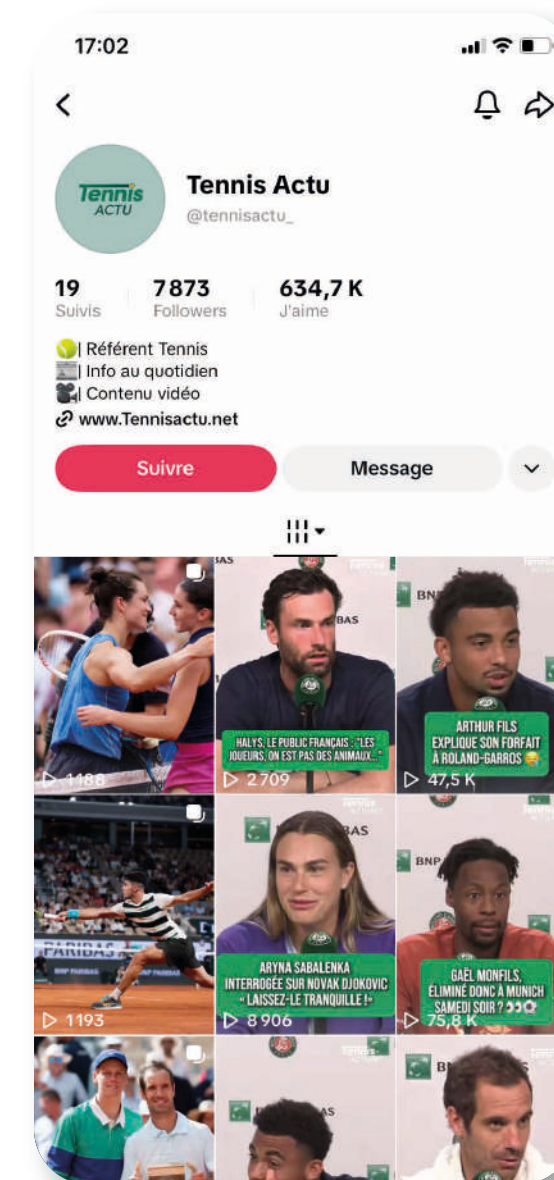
17:02

Tennis ACTU

Tennis Actu
@tennisactu_

19
Suivis

7 873
Followers

634,7 K
J'aime

| Référent Tennis
| Info au quotidien
| Contenu vidéo
www.Tennisactu.net

Suivre
Message

1188

HALYS, LE PUBLIC FRANÇAIS : "LES JOUEURS, ON EST PAS DES ANIMAUX..."
2 709

ARTHUR FILS EXPLIQUE SON FORFAIT À ROLAND-GARROS
47,5 K

1193

ARYNA SABALENKA INTERROGÉE SUR NOVAK DJOKOVIC « LAISSEZ-LE TRANQUILLE ! »
8 906

GAËL MONFILS, ÉLIMINÉ DONC À MUNICH SAMEDI SOIR ?
75,8 K